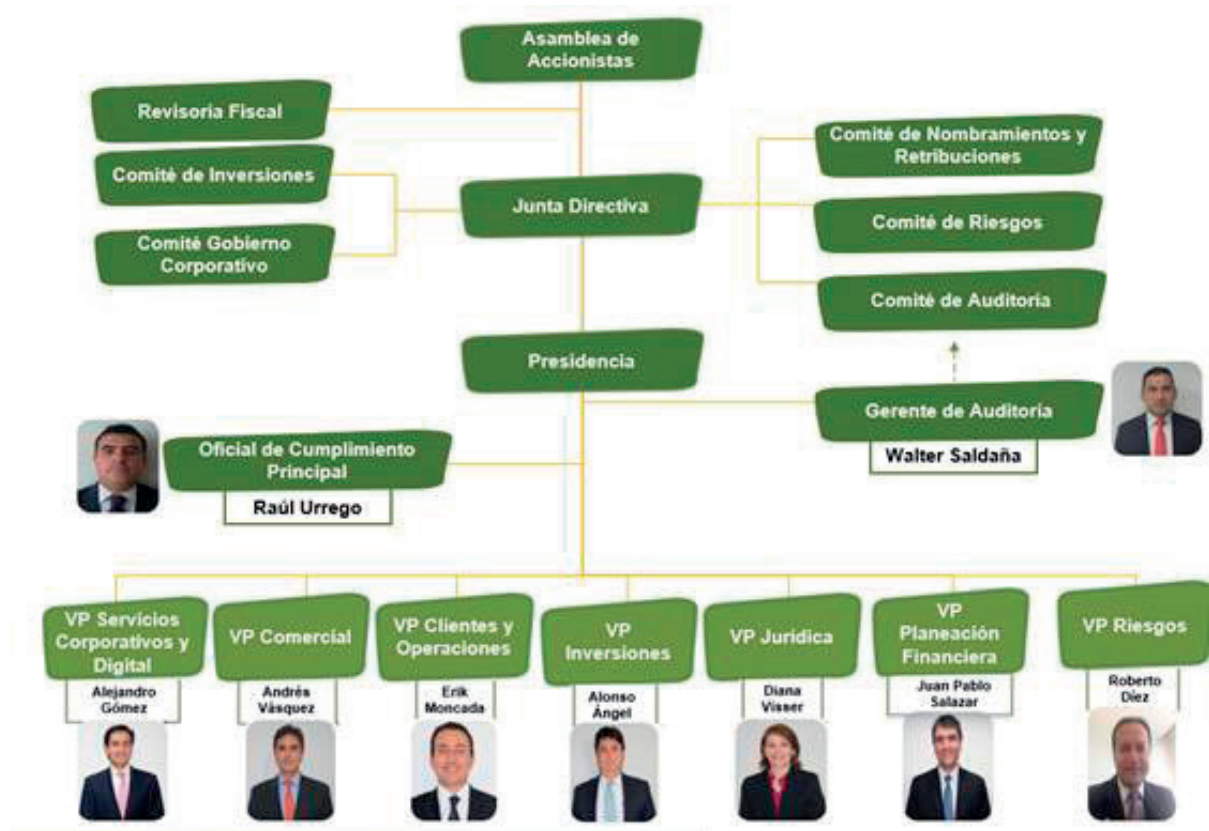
Asamblea de Accionistas

Revisoria Fiscal

Comité de Inversiones

Comité Gobierno Corporativo

Junta Directiva

Comité de Nombramientos y Retribuciones

Comité de Riesgos

Comité de Auditoria

Presidencia

Gerente de Auditoria

Walter Saldaña

Oficial de Cumplimiento Principal

Raúl Urrego

VP Servicios Corporativos y Digital

Alejandro Gómez

VP Comercial

Andrés Vásquez

VP Clientes y Operaciones

Erik Moncada

VP Inversiones

Alonso Ángel

VP Jurídica

Diana Visser

VP Planeación Financiera

Juan Pablo Salazar

VP Riesgos

Roberto Díez